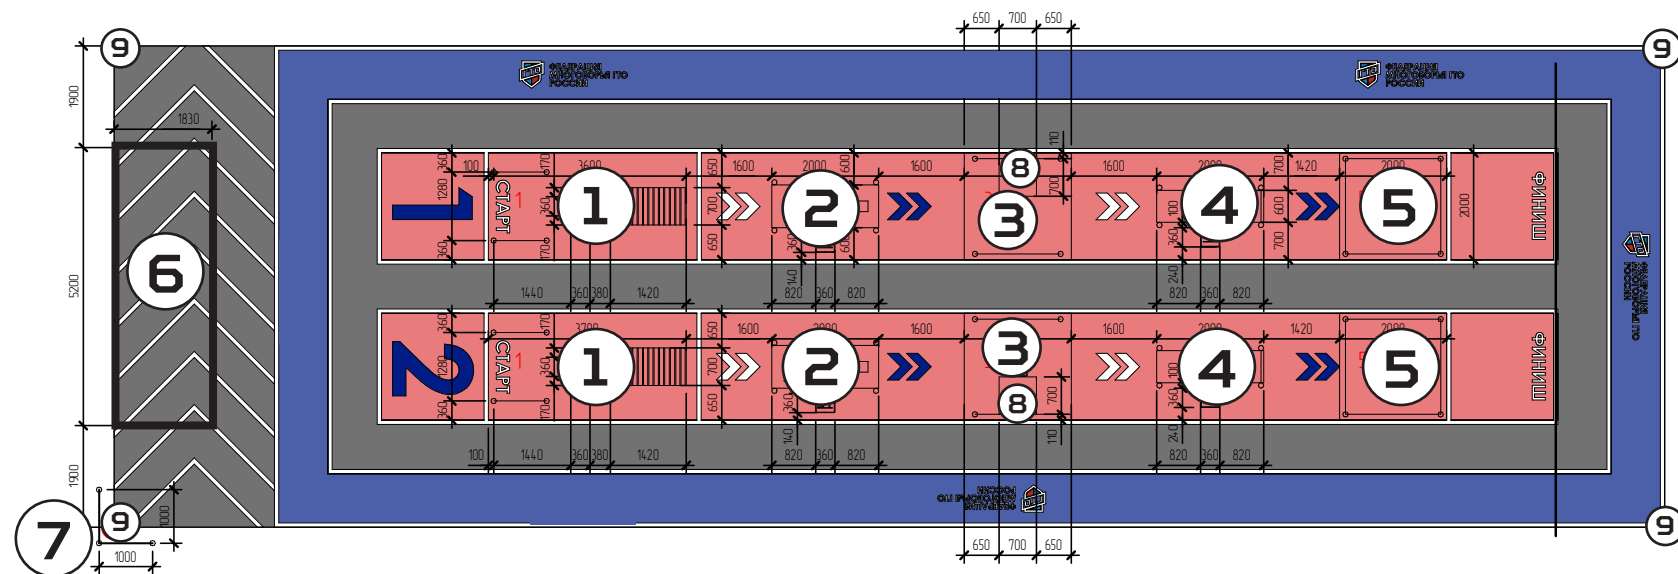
650 700 650

9

9

1900

1830

5200

1900

6

7

9

1000

1000

ФЕДЕРАЦИЯ МНОГОБОРЬЯ ГТО РОССИИ

ФЕДЕРАЦИЯ МНОГОБОРЬЯ ГТО РОССИИ

ФЕДЕРАЦИЯ МНОГОБОРЬЯ ГТО РОССИИ

ФЕДЕРАЦИЯ МНОГОБОРЬЯ ГТО РОССИИ

360 100 170 3600 650 1600 2000 600 1600 110 1600 2000 700 1420 2000

1280 1 СТАРТ 1 360 1 700 2 3 8 700 100 4 600 5 2000 ФИНИШ

360 170 650 360 600 360 700

1440 360 380 1420 140 820 360 820 240 820 360 820

360 170 3700 650 1600 2000 1600 1600 2000 1420 2000

1280 2 СТАРТ 1 360 1 700 2 3 100 4 5 ФИНИШ

360 170 650 360 8 700 360

100 1440 360 380 1420 140 820 360 820 110 240 820 360 820

650 700 650

9

9